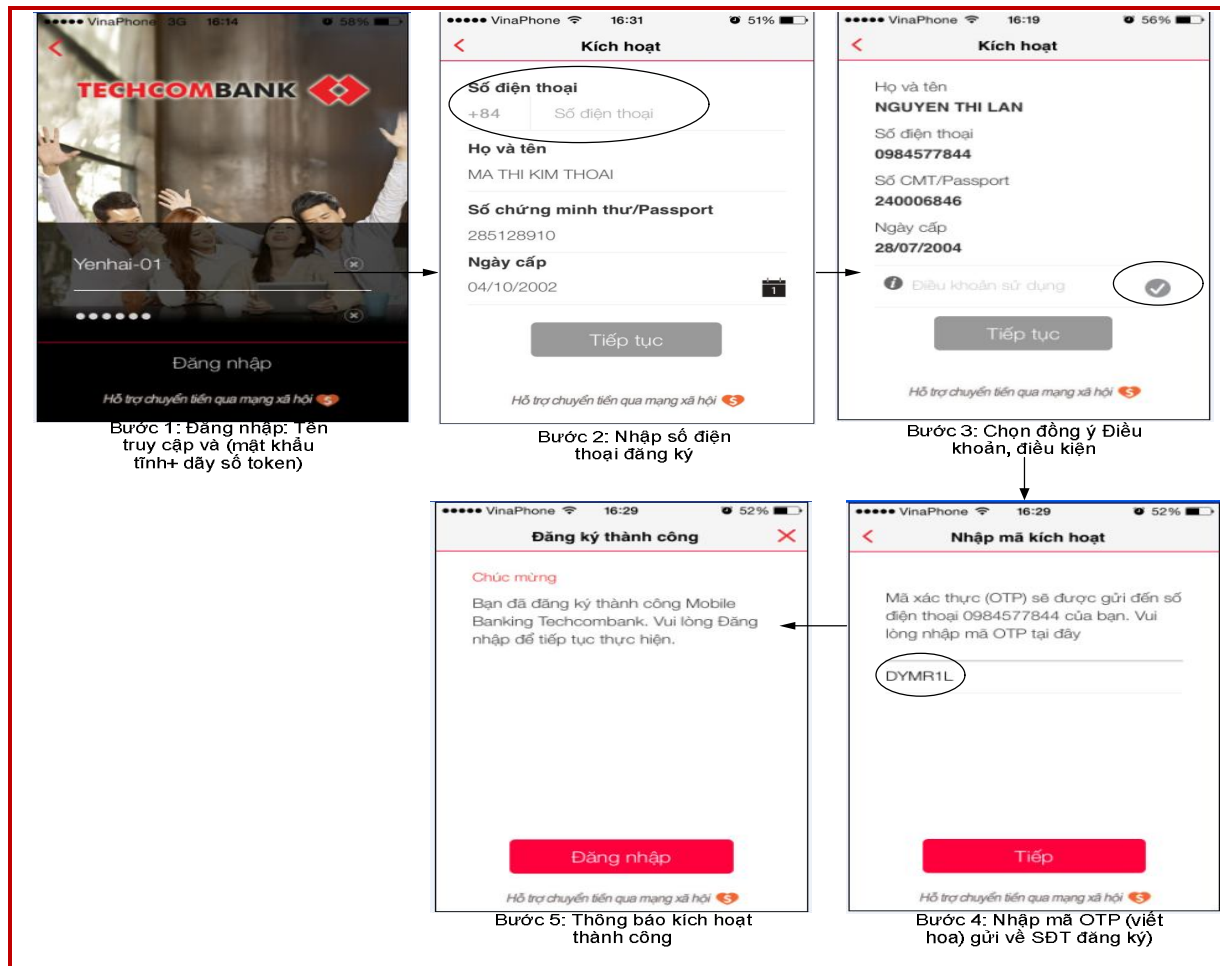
●●●●● VinaPhone 3G 16:14 58%

<

TECHCOMBANK

Yenhai-01

●●●●●●

Đăng nhập

Hỗ trợ chuyển tiền qua mạng xã hội

Bước 1: Đăng nhập: Tên truy cập và (mật khẩu tĩnh+ dãy số token)

●●●●● VinaPhone 16:31 51%

<

Kích hoạt

Số điện thoại

+84 Số điện thoại

Họ và tên

MA THI KIM THOAI

Số chứng minh thư/Passport

285128910

Ngày cấp

04/10/2002

Tiếp tục

Hỗ trợ chuyển tiền qua mạng xã hội

Bước 2: Nhập số điện thoại đăng ký

●●●●● VinaPhone 16:19 56%

<

Kích hoạt

Họ và tên

NGUYEN THI LAN

Số điện thoại

0984577844

Số CMT/Passport

240006846

Ngày cấp

28/07/2004

Điều khoản sử dụng

Tiếp tục

Hỗ trợ chuyển tiền qua mạng xã hội

Bước 3: Chọn đồng ý Điều khoản, điều kiện

●●●●● VinaPhone 16:29 52%

Đăng ký thành công

Chúc mừng

Bạn đã đăng ký thành công Mobile Banking Techcombank. Vui lòng Đăng nhập để tiếp tục thực hiện.

Đăng nhập

Hỗ trợ chuyển tiền qua mạng xã hội

Bước 5: Thông báo kích hoạt thành công

●●●●● VinaPhone 16:29 52%

<

Nhập mã kích hoạt

Mã xác thực (OTP) sẽ được gửi đến số điện thoại 0984577844 của bạn. Vui lòng nhập mã OTP tại đây

DYMR1L

Tiếp

Hỗ trợ chuyển tiền qua mạng xã hội

Bước 4: Nhập mã OTP (viết hoa) gửi về SĐT đăng ký)